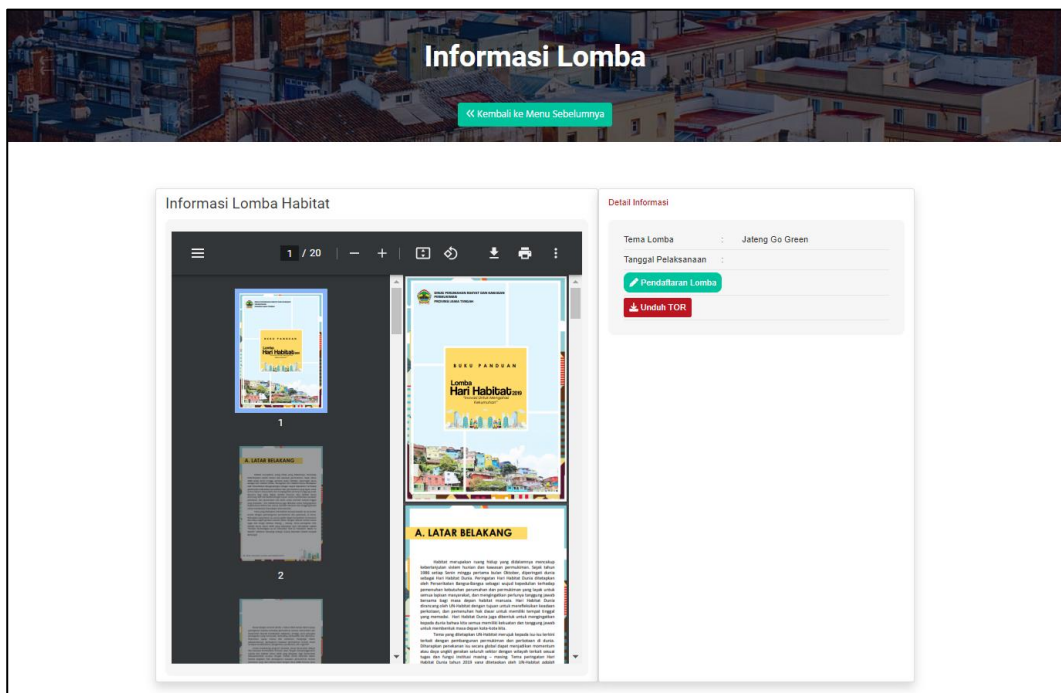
Informasi Lomba

« Kembali ke Menu Sebelumnya

Informasi Lomba Habitat

1 / 20

1

A. LATAR BELAKANG

2

DINAS PERUMAHAN RAKYAT DAN KAWASAN PERMUKIMAN PROVINSI JAWA TENGAH

BUKU PANDUAN

Lomba Hari Habitat 2019

A. LATAR BELAKANG

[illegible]

Detail Informasi

| Tema Lomba | : | Jateng Go Green |
|---|---|---|
| Tanggal Pelaksanaan | : | |

Pendaftaran Lomba

Unduh TOR